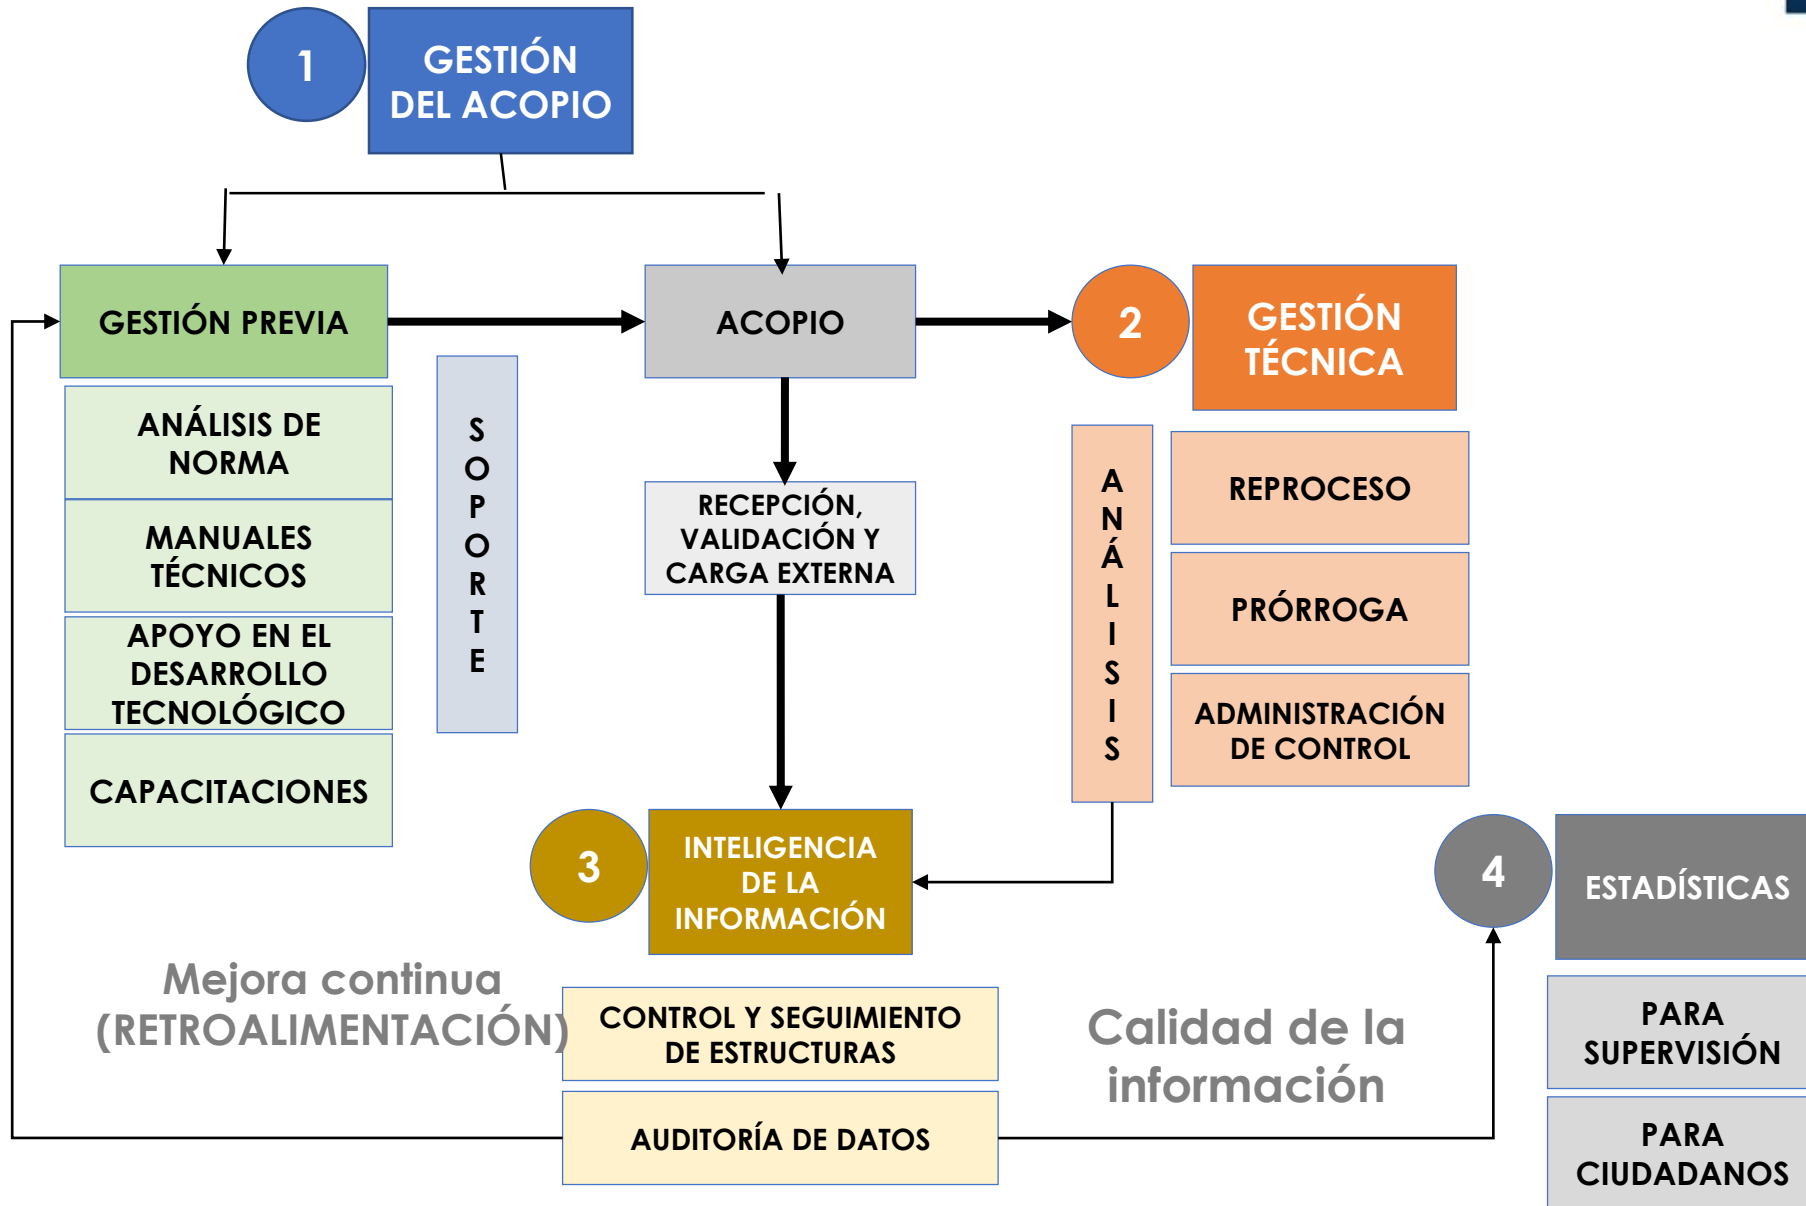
1 GESTIÓN DEL ACOPIO

GESTIÓN PREVIA

ACOPIO

2 GESTIÓN TÉCNICA

ANÁLISIS DE NORMA

MANUALES TÉCNICOS

APOYO EN EL DESARROLLO TECNOLÓGICO

CAPACITACIONES

SOPORTE

RECEPCIÓN, VALIDACIÓN Y CARGA EXTERNA

ANÁLISIS

REPROCESO

PRÓRROGA

ADMINISTRACIÓN DE CONTROL

3 INTELIGENCIA DE LA INFORMACIÓN

4 ESTADÍSTICAS

Mejora continua (RETROALIMENTACIÓN)

CONTROL Y SEGUIMIENTO DE ESTRUCTURAS

AUDITORÍA DE DATOS

Calidad de la información

PARA SUPERVISIÓN

PARA CIUDADANOS